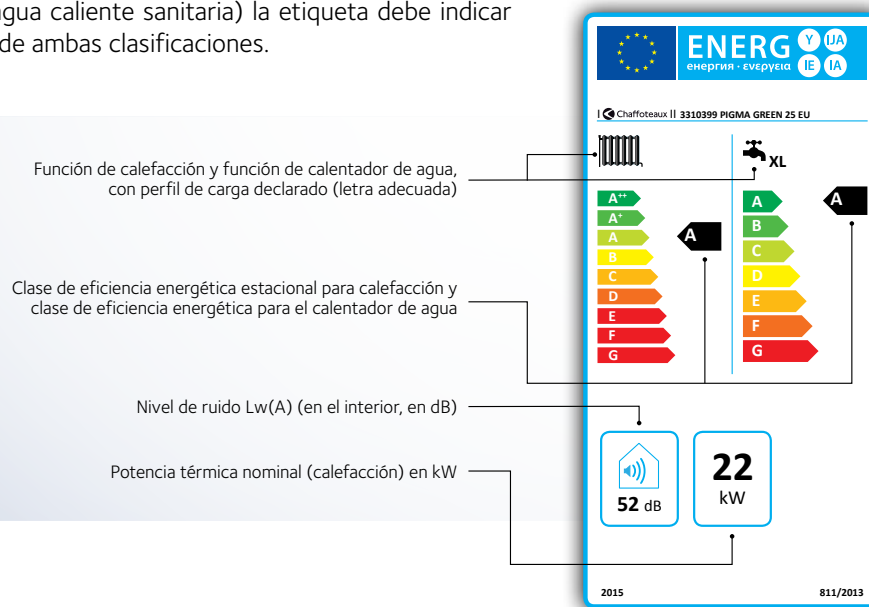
gua caliente sanitaria) la etiqueta debe indicar de ambas clasificaciones.

Función de calefacción y función de calentador de agua, con perfil de carga declarado (letra adecuada)

Clase de eficiencia energética estacional para calefacción y clase de eficiencia energética para el calentador de agua

Nivel de ruido Lw(A) (en el interior, en dB)

Potencia térmica nominal (calefacción) en kW

ENERG Y IJA IE IA
енергия · ενεργεια

Chaffoteaux 3310399 PIGMA GREEN 25 EU

XL

A$^{++}$
A$^{+}$
A
B
C
D
E
F
G

A

A
B
C
D
E
F
G

A

52 dB

22
kW

2015 811/2013